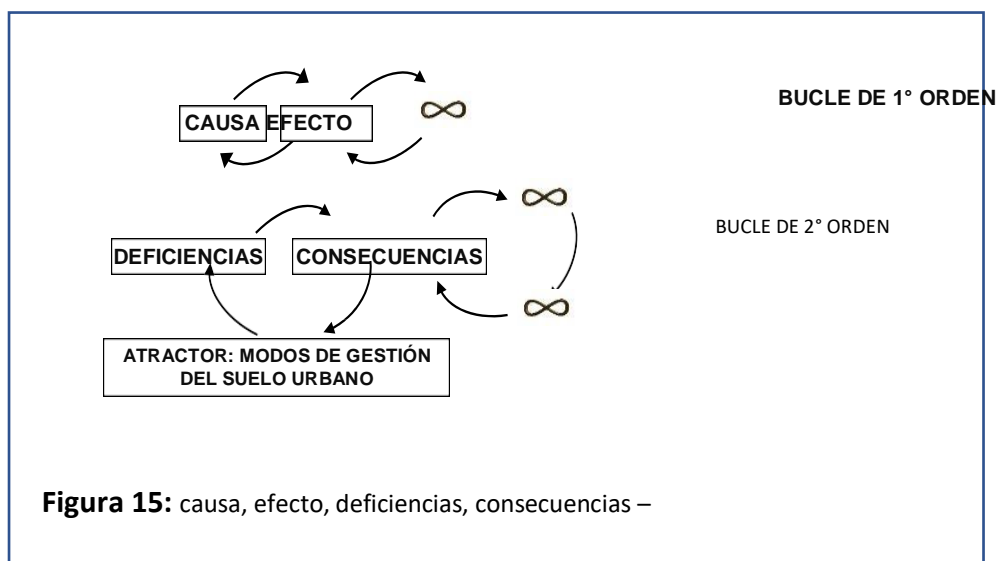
CAUSA EFECTO

$\infty$

BUCLE DE 1° ORDEN

$\infty$

DEFICIENCIAS CONSECUENCIAS

BUCLE DE 2° ORDEN

$\infty$

ATRACTOR: MODOS DE GESTIÓN DEL SUELO URBANO

**Figura 15:** causa, efecto, deficiencias, consecuencias –